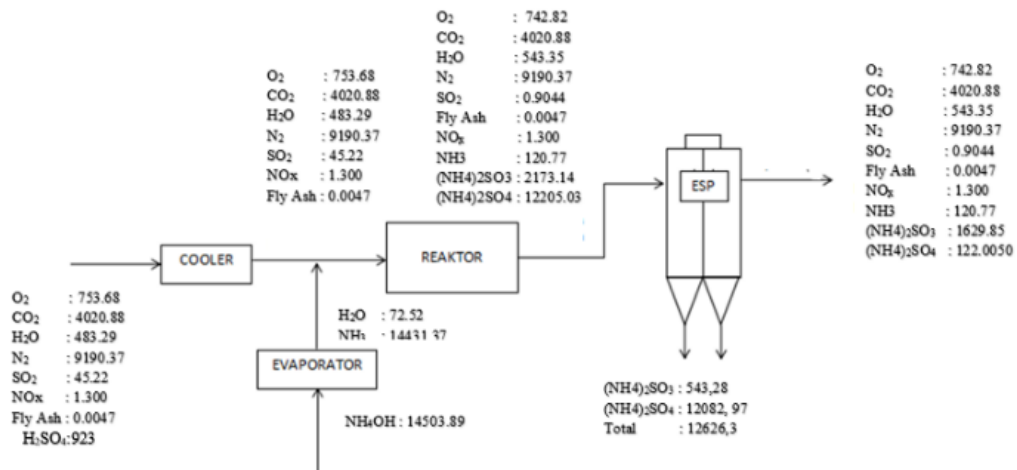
$O_2$ : 742.82
$CO_2$ : 4020.88
$H_2O$ : 543.35
$N_2$ : 9190.37
$SO_2$ : 0.9044
Fly Ash : 0.0047
$NO_x$ : 1.300
NH3 : 120.77
(NH4)2SO3 : 2173.14
(NH4)2SO4 : 12205.03

$O_2$ : 753.68
$CO_2$ : 4020.88
$H_2O$ : 483.29
$N_2$ : 9190.37
$SO_2$ : 45.22
NOx : 1.300
Fly Ash : 0.0047

$O_2$ : 742.82
$CO_2$ : 4020.88
$H_2O$ : 543.35
$N_2$ : 9190.37
$SO_2$ : 0.9044
Fly Ash : 0.0047
$NO_x$ : 1.300
NH3 : 120.77
$(NH4)_2SO_3$ : 1629.85
$(NH4)_2SO_4$ : 122.0050

ESP

COOLER

REAKTOR

$O_2$ : 753.68
$CO_2$ : 4020.88
$H_2O$ : 483.29
$N_2$ : 9190.37
$SO_2$ : 45.22
NOx : 1.300
Fly Ash : 0.0047
$H_2SO_4$:923

$H_2O$ : 72.52
$NH_3$ : 14431.37

EVAPORATOR

$NH_4OH$ : 14503.89

$(NH4)_2SO_3$ : 543,28
$(NH4)_2SO_4$ : 12082, 97
Total : 12626,3